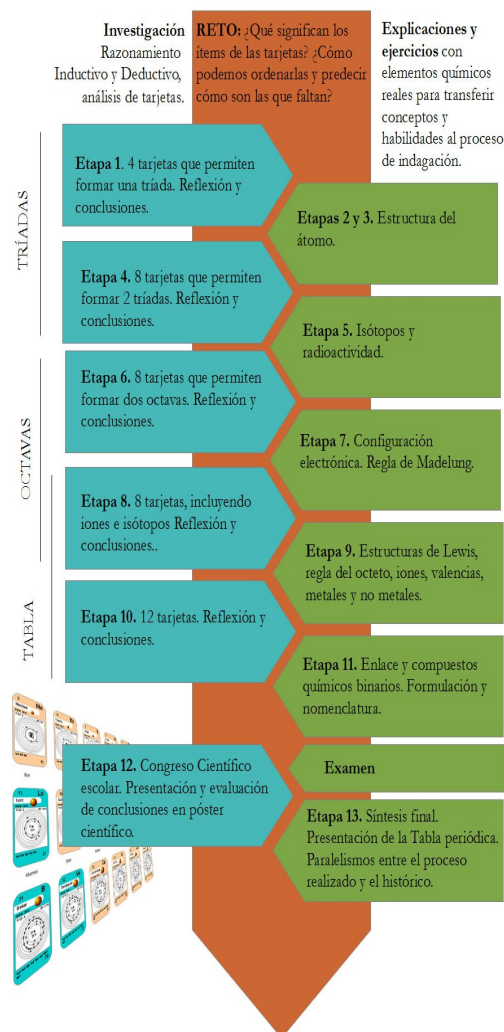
**Investigación** Razonamiento Inductivo y Deductivo, análisis de tarjetas.

**RETO:** ¿Qué significan los ítems de las tarjetas? ¿Cómo podemos ordenarlas y predecir cómo son las que faltan?

**Explicaciones y ejercicios** con elementos químicos reales para transferir conceptos y habilidades al proceso de indagación.

TRÍADAS

**Etapa 1.** 4 tarjetas que permiten formar una tríada. Reflexión y conclusiones.

**Etapas 2 y 3.** Estructura del átomo.

**Etapa 4.** 8 tarjetas que permiten formar 2 tríadas. Reflexión y conclusiones.

**Etapa 5.** Isótopos y radioactividad.

OCTAVAS

**Etapa 6.** 8 tarjetas que permiten formar dos octavas. Reflexión y conclusiones.

**Etapa 7.** Configuración electrónica. Regla de Madelung.

**Etapa 8.** 8 tarjetas, incluyendo iones e isótopos Reflexión y conclusiones..

**Etapa 9.** Estructuras de Lewis, regla del octeto, iones, valencias, metales y no metales.

TABLA

**Etapa 10.** 12 tarjetas. Reflexión y conclusiones.

**Etapa 11.** Enlace y compuestos químicos binarios. Formulación y nomenclatura.

**Etapa 12.** Congreso Científico escolar. Presentación y evaluación de conclusiones en póster científico.

**Examen**

**Etapa 13.** Síntesis final. Presentación de la Tabla periódica. Paralelismos entre el proceso realizado y el histórico.